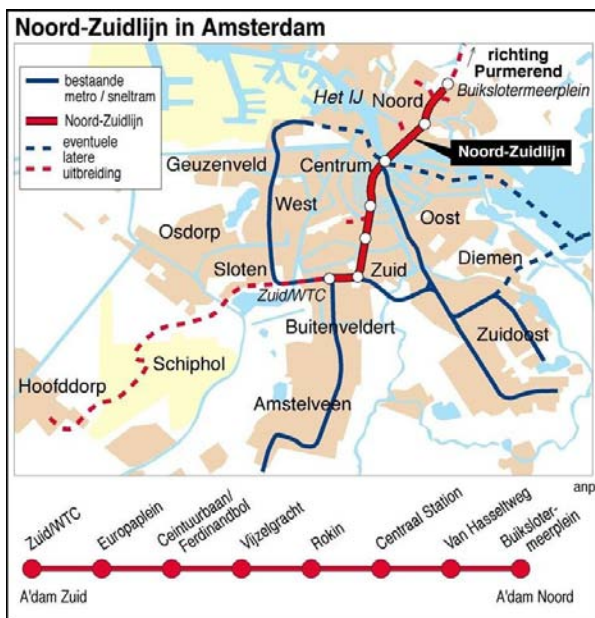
Noord-Zuidlijn in Amsterdam

bestaande metro / sneltram
Noord-Zuidlijn
eventuele latere uitbreiding

richting Purmerend
Het IJ
Noord
Buikslotermeerplein
Noord-Zuidlijn
Geuzenveld
Centrum
West
Oost
Osdorp
Diemen
Sloten
Zuid
Zuid/WTC
Buitenveldert
Zuidoost
Schiphol
Hoofddorp
Amstelveen

anp

Zuid/WTC
Europaplein
Ceintuurbaan/ Ferdinandbol
Vijzelgracht
Rokin
Centraal Station
Van Hasseltweg
Buikslotermeerplein

A'dam Zuid
A'dam Noord